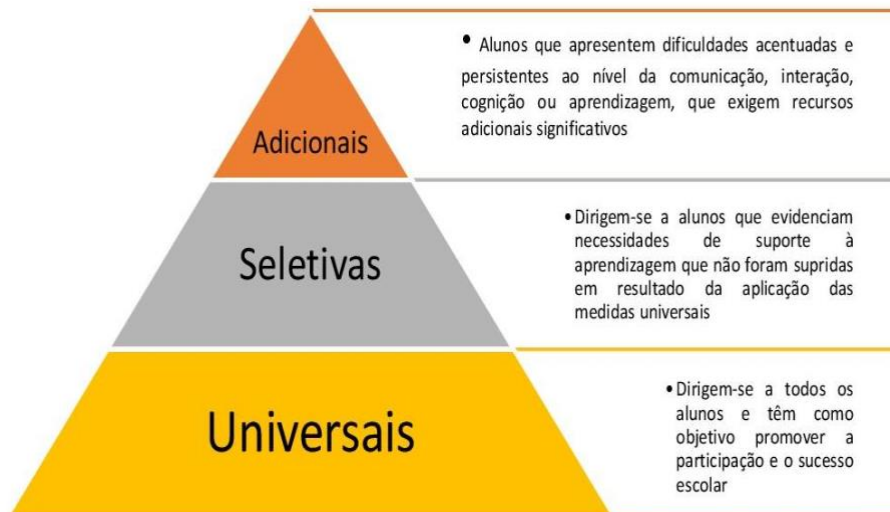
Adicionais

• Alunos que apresentem dificuldades acentuadas e persistentes ao nível da comunicação, interação, cognição ou aprendizagem, que exigem recursos adicionais significativos

Seletivas

• Dirigem-se a alunos que evidenciam necessidades de suporte à aprendizagem que não foram supridas em resultado da aplicação das medidas universais

Universais

• Dirigem-se a todos os alunos e têm como objetivo promover a participação e o sucesso escolar